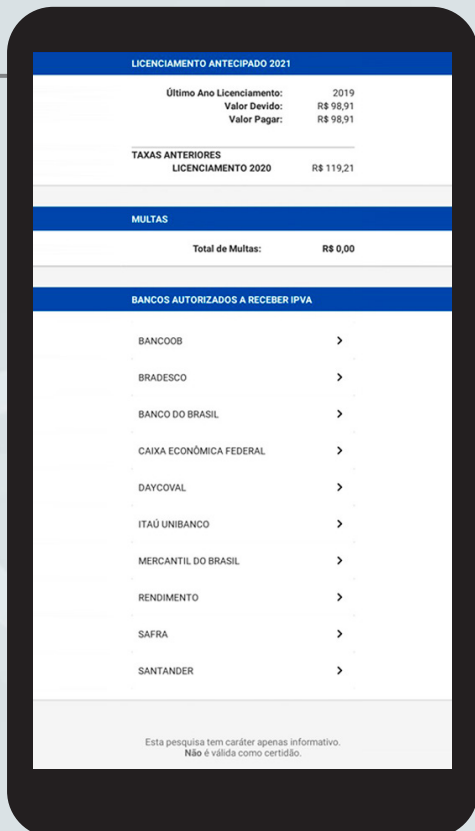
LICENCIAMENTO ANTECIPADO 2021

Último Ano Licenciamento: 2019
Valor Devido: R$ 98,91
Valor Pagar: R$ 98,91

TAXAS ANTERIORES
LICENCIAMENTO 2020 R$ 119,21

MULTAS

Total de Multas: R$ 0,00

BANCOS AUTORIZADOS A RECEBER IPVA

BANCOOB >
BRADESCO >
BANCO DO BRASIL >
CAIXA ECONÔMICA FEDERAL >
DAYCOVAL >
ITAÚ UNIBANCO >
MERCANTIL DO BRASIL >
RENDIMENTO >
SAFRA >
SANTANDER >

Esta pesquisa tem caráter apenas informativo.
Não é válida como certidão.